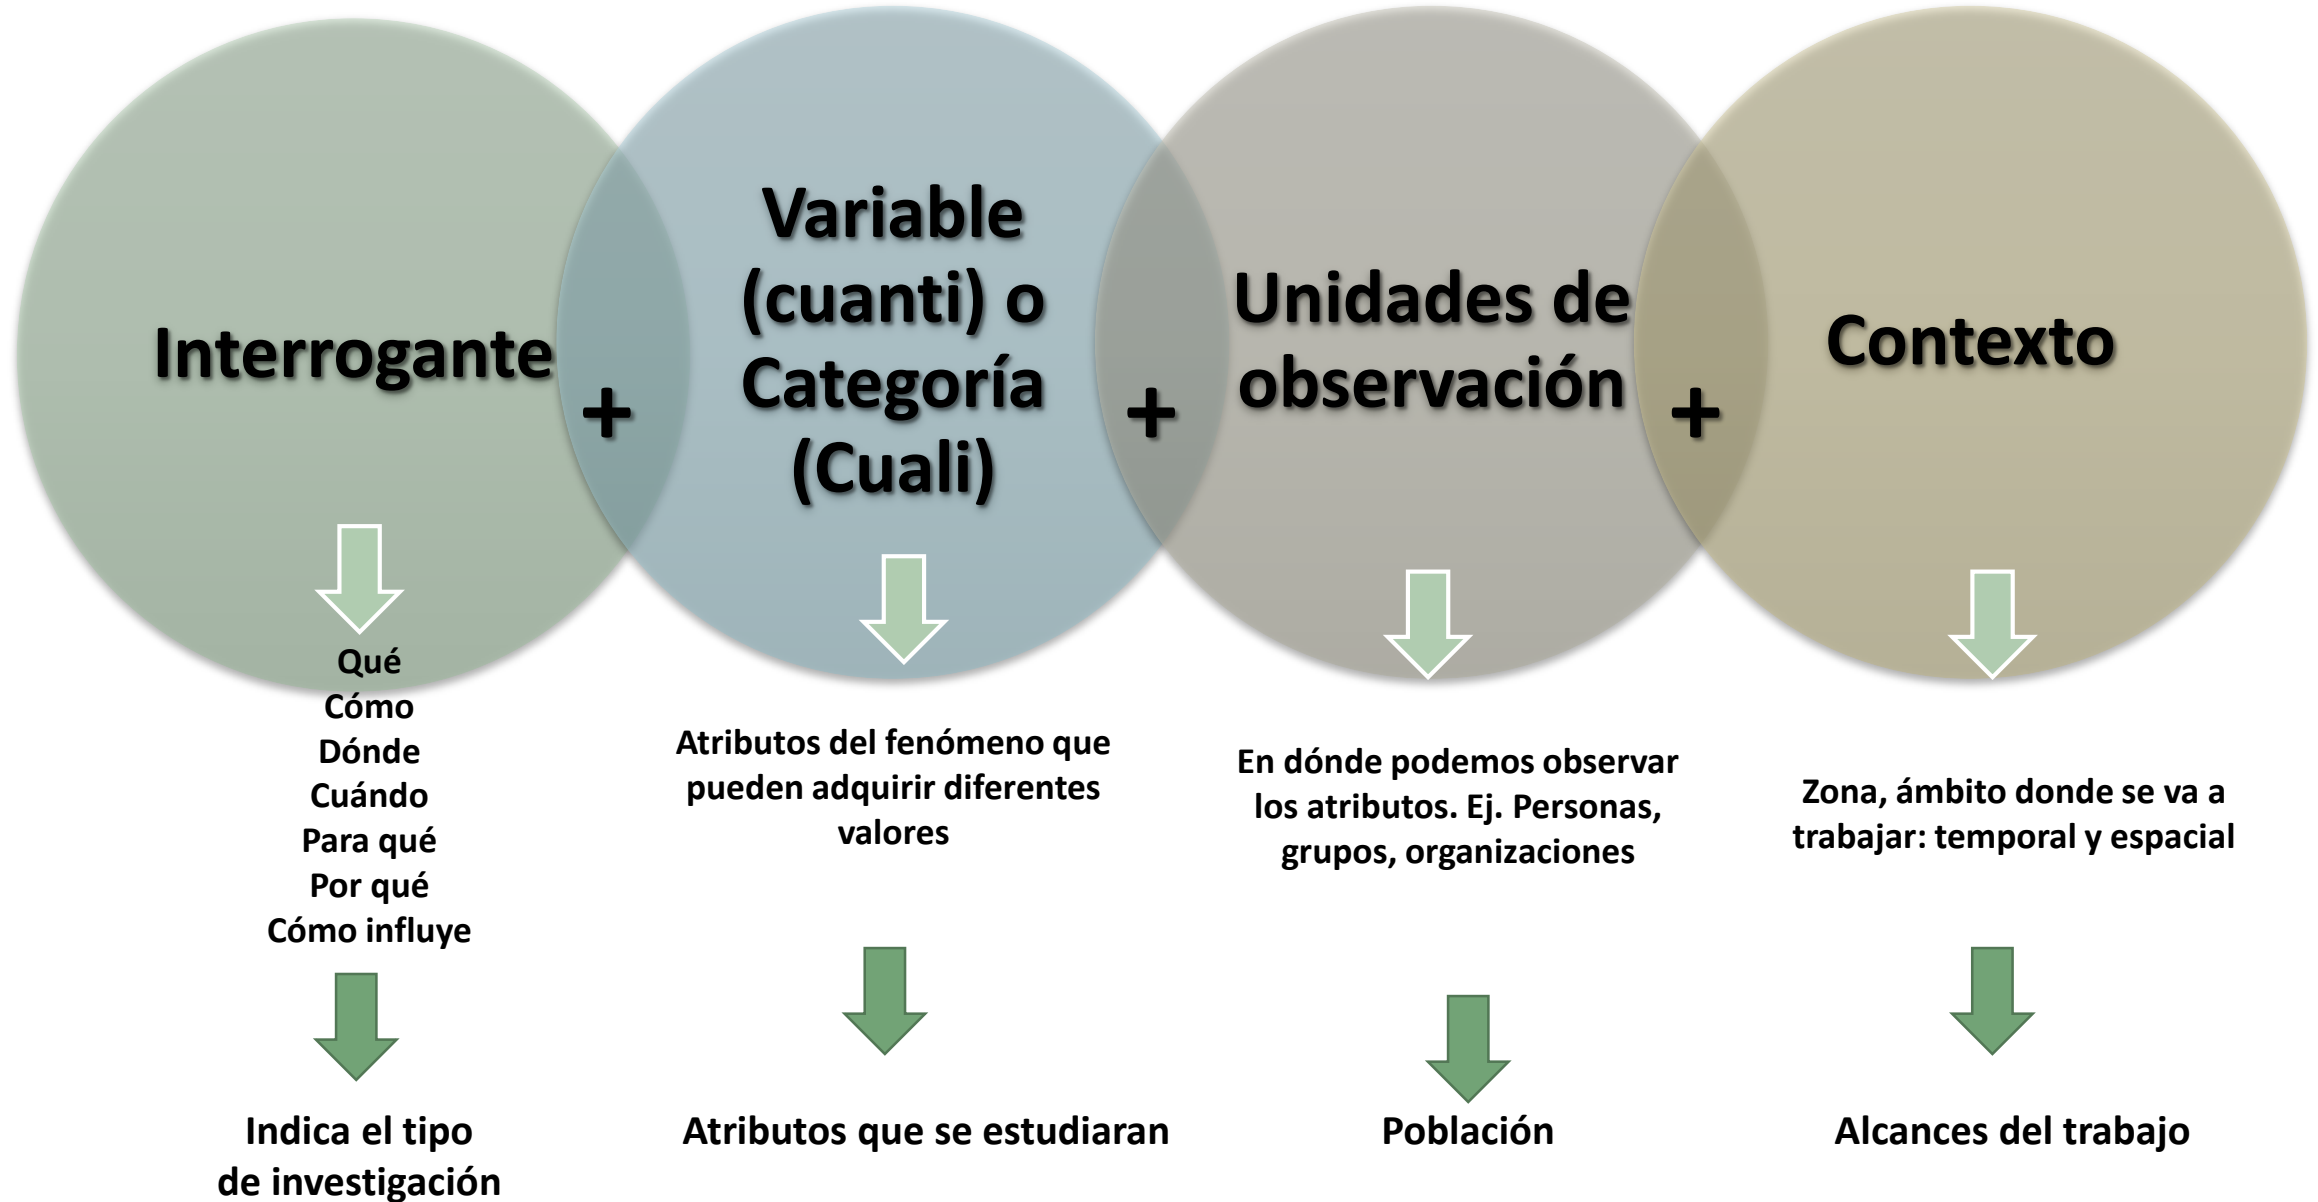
Interrogante

+

Variable (cuanti) o Categoría (Cuali)

+

Unidades de observación

+

Contexto

Qué
Cómo
Dónde
Cuándo
Para qué
Por qué
Cómo influye

Indica el tipo de investigación

Atributos del fenómeno que pueden adquirir diferentes valores

Atributos que se estudiaran

En dónde podemos observar los atributos. Ej. Personas, grupos, organizaciones

Población

Zona, ámbito donde se va a trabajar: temporal y espacial

Alcances del trabajo